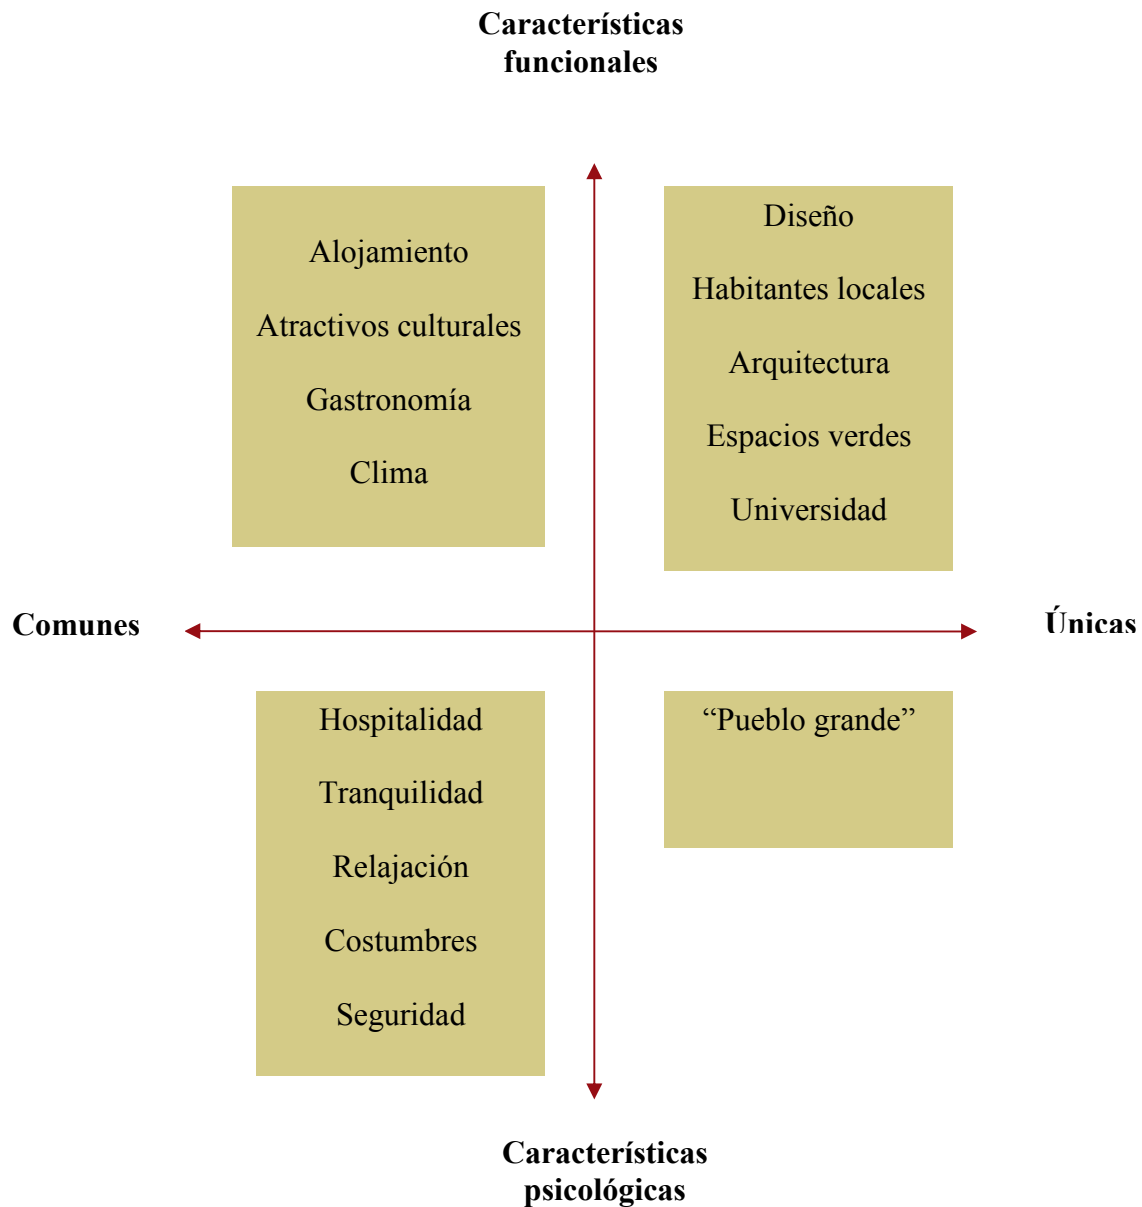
Características funcionales

Alojamiento

Atractivos culturales

Gastronomía

Clima

Diseño

Habitantes locales

Arquitectura

Espacios verdes

Universidad

Comunes

Únicas

Hospitalidad

Tranquilidad

Relajación

Costumbres

Seguridad

“Pueblo grande”

Características psicológicas